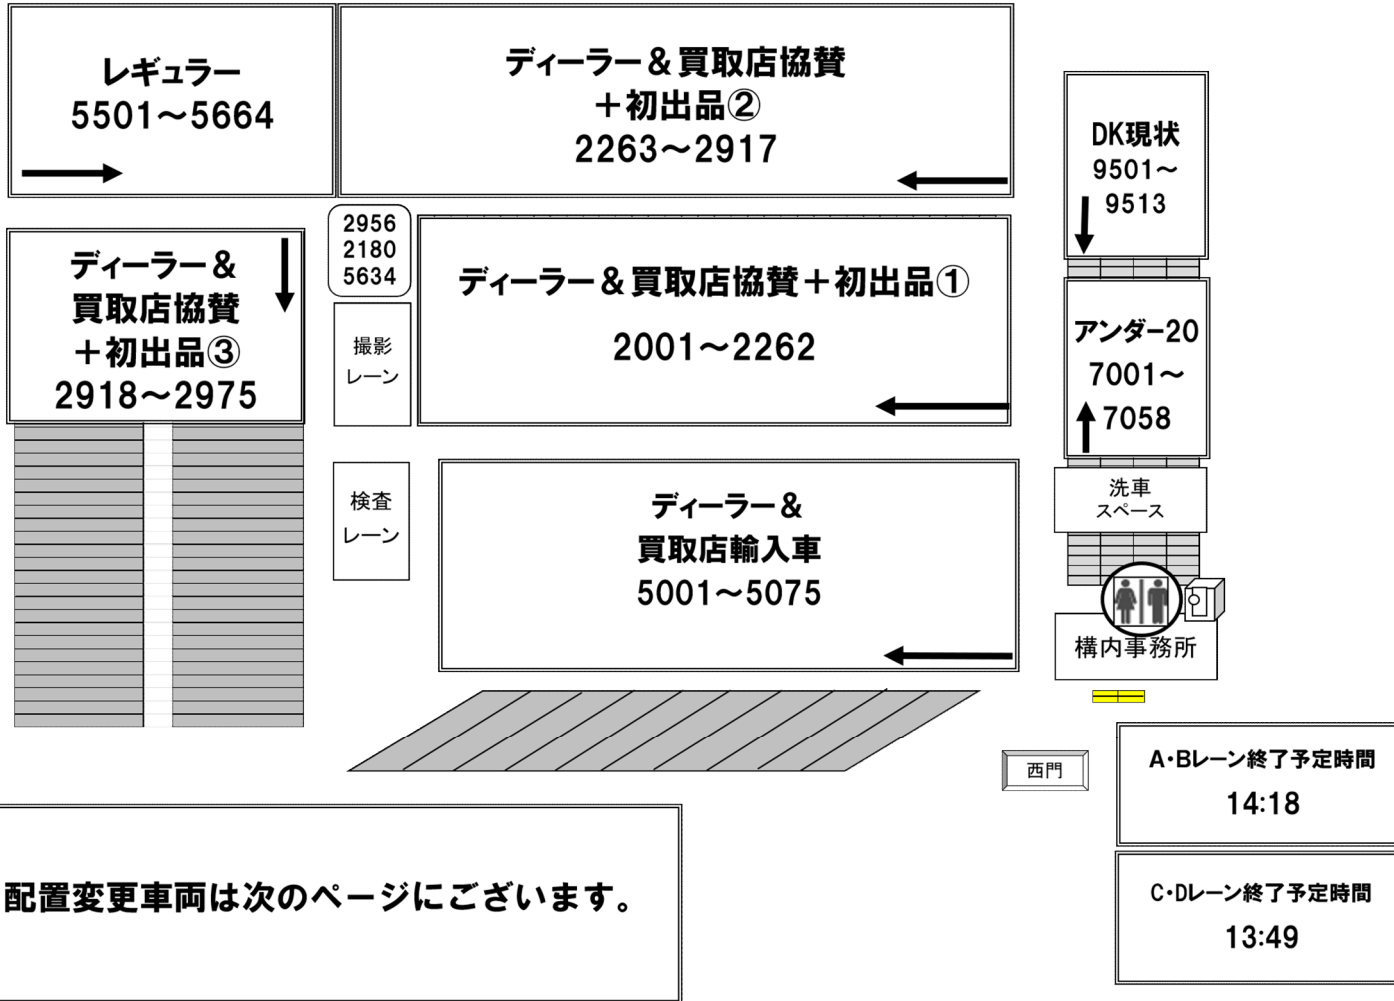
レギュラー
5501～5664

ディーラー＆買取店協賛
＋初出品②
2263～2917

DK現状
9501～
9513

ディーラー＆
買取店協賛
＋初出品③
2918～2975

2956
2180
5634

撮影
レーン

ディーラー＆買取店協賛＋初出品①
2001～2262

アンダー20
7001～
7058

検査
レーン

ディーラー＆
買取店輸入車
5001～5075

洗車
スペース

構内事務所

西門

A･Bレーン終了予定時間
14:18

配置変更車両は次のページにございます。

C･Dレーン終了予定時間
13:49